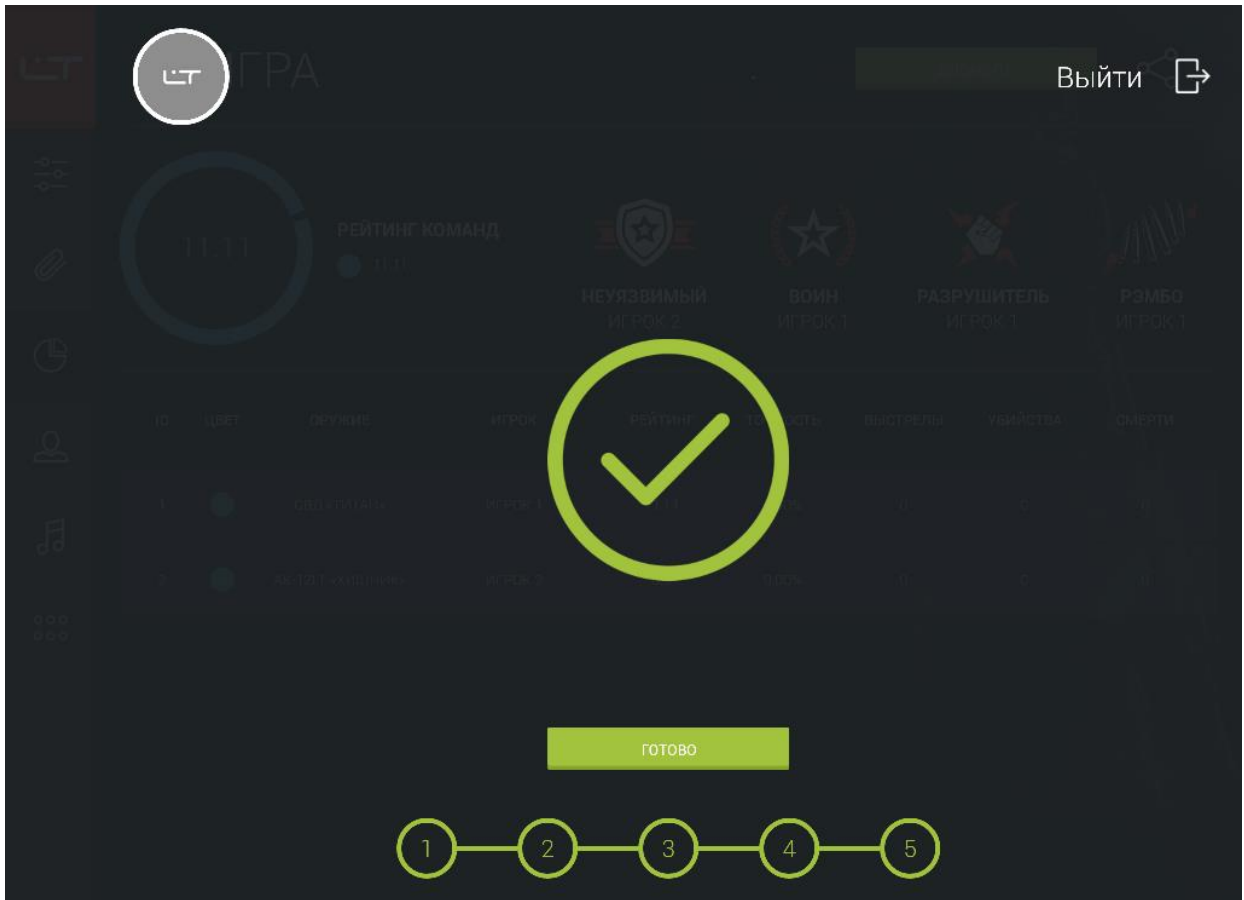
LT ИГРА

Выйти

11:11

РЕЙТИНГ КОМАНД

НЕУЯЗВИМЫЙ
ИГРОК 2

ВОИН
ИГРОК 1

РАЗРУШИТЕЛЬ
ИГРОК 1

РЭМБО
ИГРОК 1

| ID | ЦВЕТ | ОРУЖИЕ | ИГРОК | РЕЙТИНГ | ТОЧНОСТЬ | ВЫСТРЕЛЫ | УБИЙСТВА | СМЕРТИ |
|---|---|---|---|---|---|---|---|---|
| 1 | | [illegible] | ИГРОК 1 | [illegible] | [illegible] | 0 | 0 | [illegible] |
| 2 | | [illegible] | ИГРОК 2 | | 0.00% | 0 | 0 | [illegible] |

ГОТОВО

1 2 3 4 5